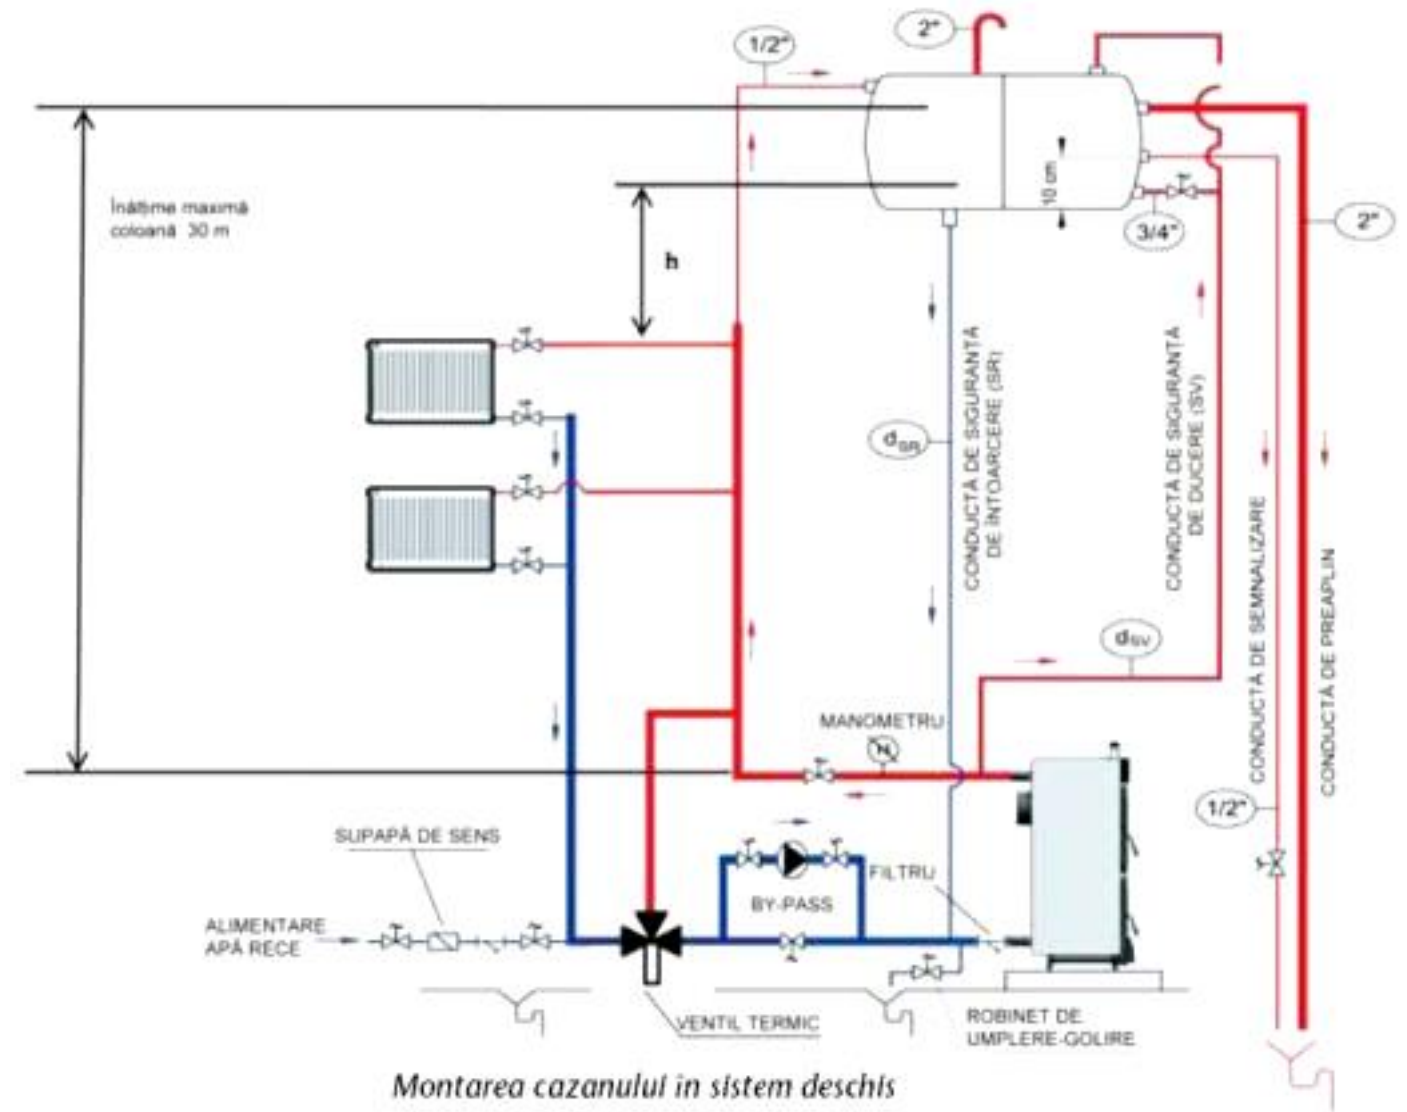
2"

1/2"

Înălțime maximă coloană 30 m

10 cm

3/4"

2"

h

$d_{SR}$

CONDUCTĂ DE SIGURANȚĂ DE ÎNTOARCERE (SR)

CONDUCTĂ DE SIGURANȚĂ DE DUCERE (SV)

CONDUCTĂ DE SEMNALIZARE

CONDUCTĂ DE PREAPLIN

$d_{SV}$

MANOMETRU

1/2"

SUPAPĂ DE SENS

FILTRU

BY-PASS

ALIMENTARE APĂ RECE

VENTIL TERMIC

ROBINET DE UMPLERE-GOLIRE

Montarea cazanului in sistem deschis